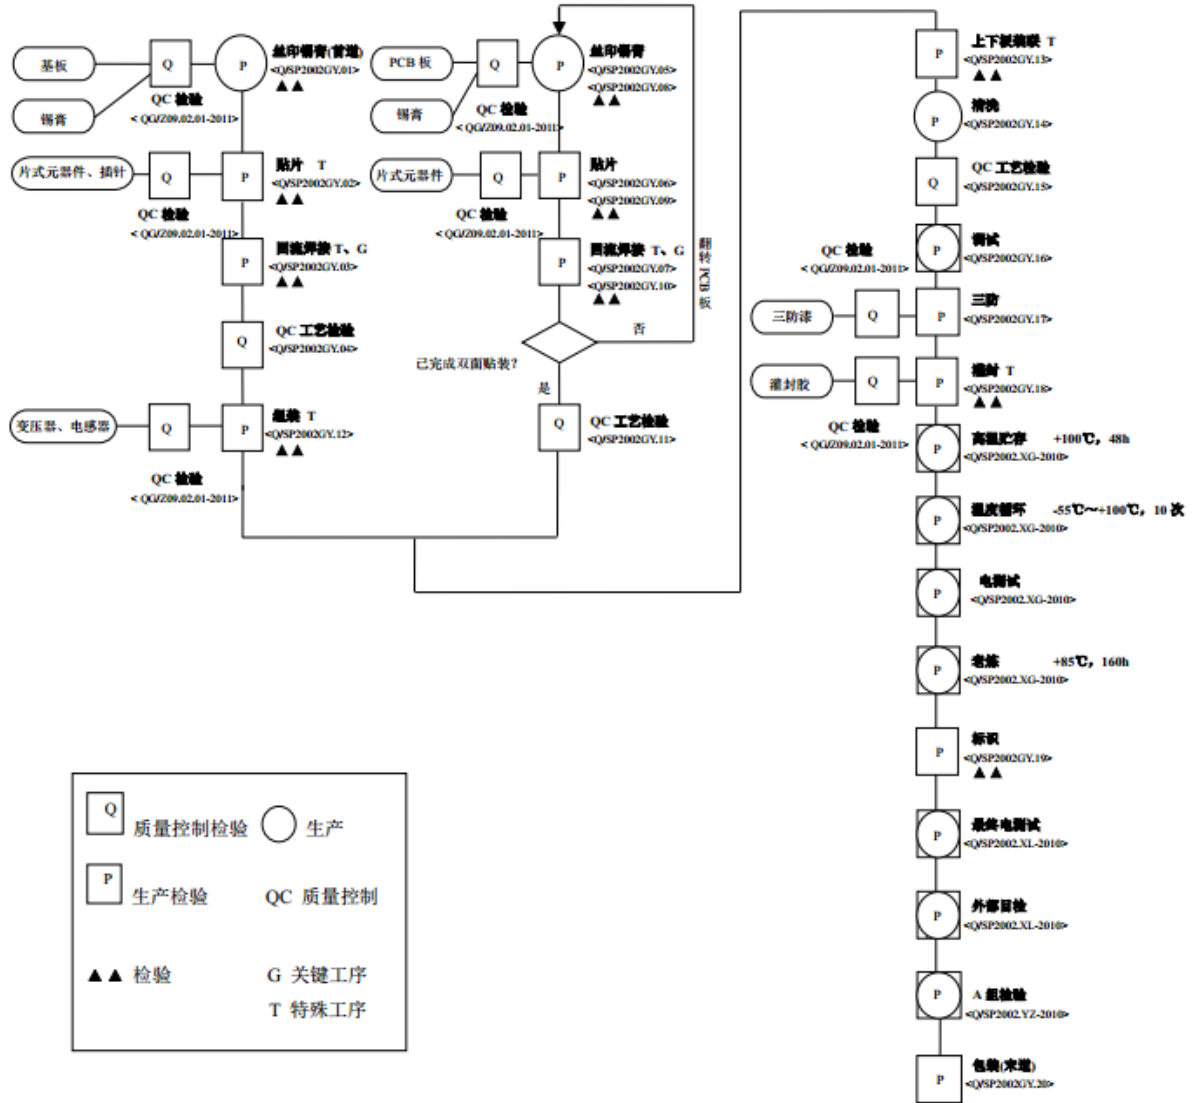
基板
锡膏
Q
P
丝印锡膏(首道)
<Q/SP2002GY.01>
▲▲
QC 检验
< QG/Z09.02.01-2011>

片式元器件、插针
Q
P
贴片 T
<Q/SP2002GY.02>
▲▲
QC 检验
< QG/Z09.02.01-2011>

P
回流焊接 T、G
<Q/SP2002GY.03>
▲▲

Q
QC 工艺检验
<Q/SP2002GY.04>

变压器、电感器
Q
P
组装 T
<Q/SP2002GY.12>
▲▲
QC 检验
< QG/Z09.02.01-2011>

PCB 板
锡膏
Q
P
丝印锡膏
<Q/SP2002GY.05>
<Q/SP2002GY.08>
▲▲
QC 检验
< QG/Z09.02.01-2011>

片式元器件
Q
P
贴片
<Q/SP2002GY.06>
<Q/SP2002GY.09>
▲▲
QC 检验
< QG/Z09.02.01-2011>

P
回流焊接 T、G
<Q/SP2002GY.07>
<Q/SP2002GY.10>
▲▲
翻转PCB板

否
已完成双面贴装？
是
Q
QC 工艺检验
<Q/SP2002GY.11>

P
上下板焊接 T
<Q/SP2002GY.13>
▲▲

P
清洗
<Q/SP2002GY.14>

Q
QC 工艺检验
<Q/SP2002GY.15>

QC 检验
< QG/Z09.02.01-2011>
P
调试
<Q/SP2002GY.16>

三防漆
Q
P
三防
<Q/SP2002GY.17>

灌封胶
Q
P
灌封 T
<Q/SP2002GY.18>
▲▲

QC 检验
< QG/Z09.02.01-2011>
P
高温贮存 +100℃，48h
<Q/SP2002.XG-2010>

P
温度循环 -55℃～+100℃，10 次
<Q/SP2002.XG-2010>

P
电测试
<Q/SP2002.XG-2010>

P
老炼 +85℃，160h
<Q/SP2002.XG-2010>

P
标识
<Q/SP2002GY.19>
▲▲

P
最终电测试
<Q/SP2002.XL-2010>

P
外部目检
<Q/SP2002.XL-2010>

P
A 组检验
<Q/SP2002.YZ-2010>

P
包装(末道)
<Q/SP2002GY.20>

Q 质量控制检验
生产
P 生产检验
QC 质量控制
▲▲ 检验
G 关键工序
T 特殊工序